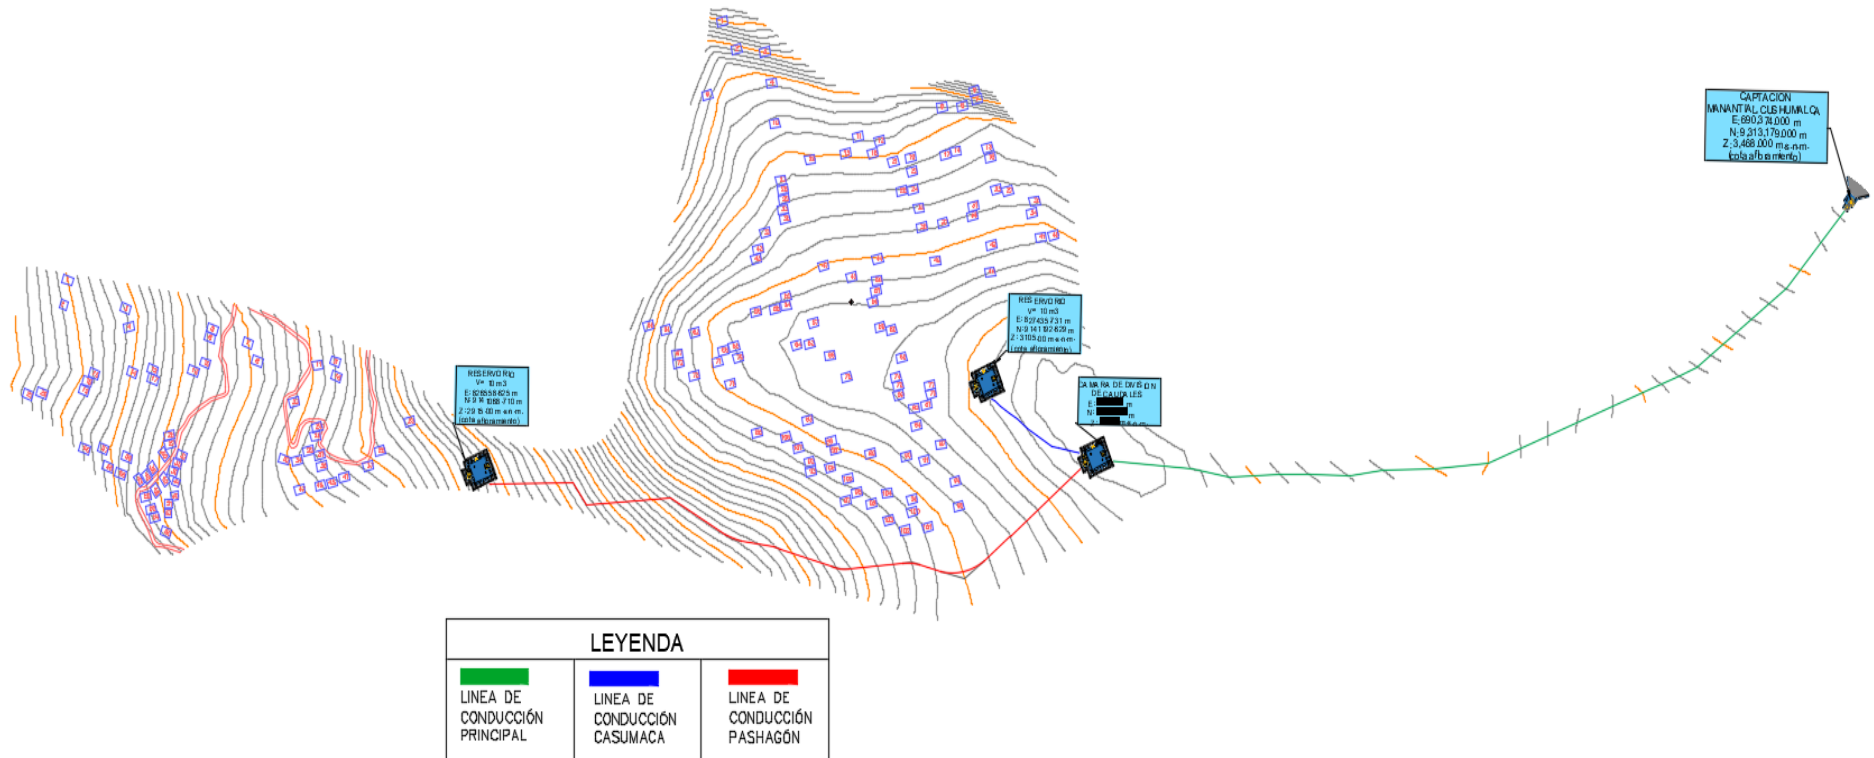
CAPTACION
MANANTIAL CUSHUMALCA
E: 690,374.000 m
N: 9,213,179.000 m
Z: 3,468.000 m.s.n.m.
(cota afloramiento)

RESERVORIO
V= 10 m3
E: 8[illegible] m
N: 9 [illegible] m
Z: 3105.00 m.s.n.m.
(cota afloramiento)

CAMARA DE DIVISION DE CAUDALES
E: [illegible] m
N: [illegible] m
Z: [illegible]

RESERVORIO
V= 10 m3
E: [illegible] m
N: 9 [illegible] m
Z: 29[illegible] m.s.n.m.
(cota afloramiento)

LEYENDA

| LINEA DE CONDUCCIÓN PRINCIPAL | LINEA DE CONDUCCIÓN CASUMACA | LINEA DE CONDUCCIÓN PASHAGÓN |